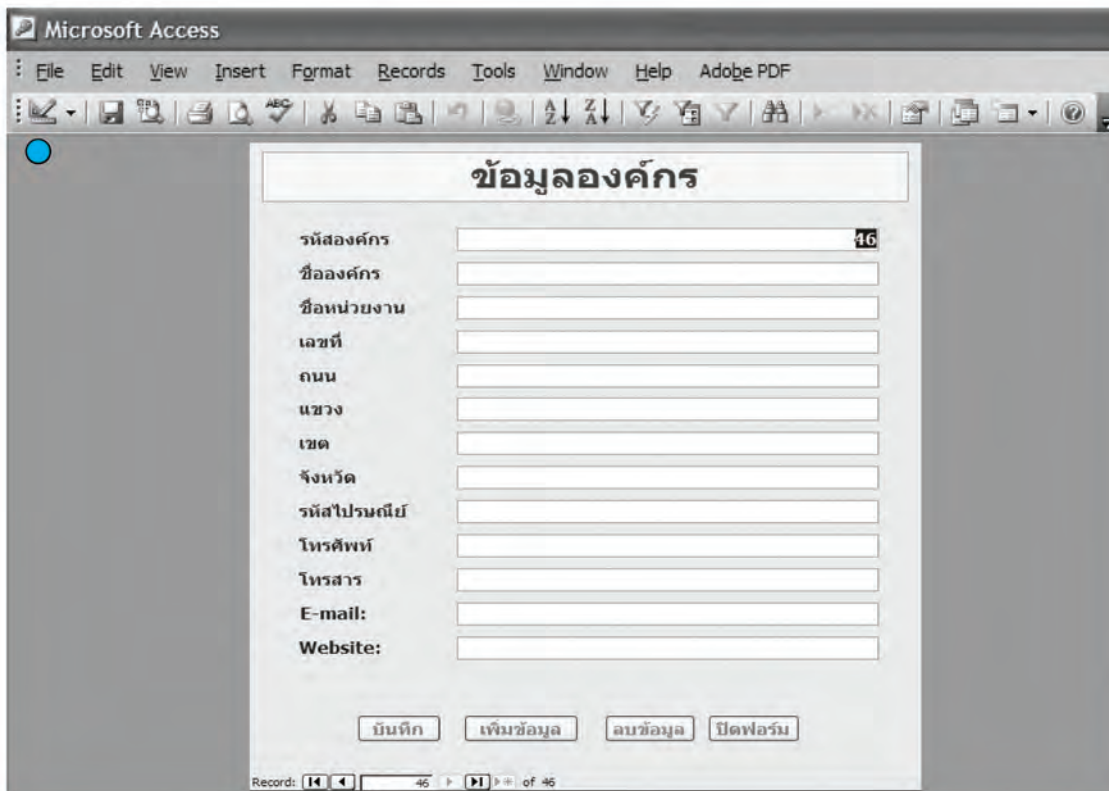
Microsoft Access

File Edit View Insert Format Records Tools Window Help Adobe PDF

ข้อมูลองค์กร

| | |
|---|---|
| รหัสองค์กร | 46 |
| ชื่อองค์กร | |
| ชื่อหน่วยงาน | |
| เลขที่ | |
| ถนน | |
| แขวง | |
| เขต | |
| จังหวัด | |
| รหัสไปรษณีย์ | |
| โทรศัพท์ | |
| โทรสาร | |
| E-mail: | |
| Website: | |

บันทึก เพิ่มข้อมูล ลบข้อมูล ปิดฟอร์ม

Record: 46 of 46